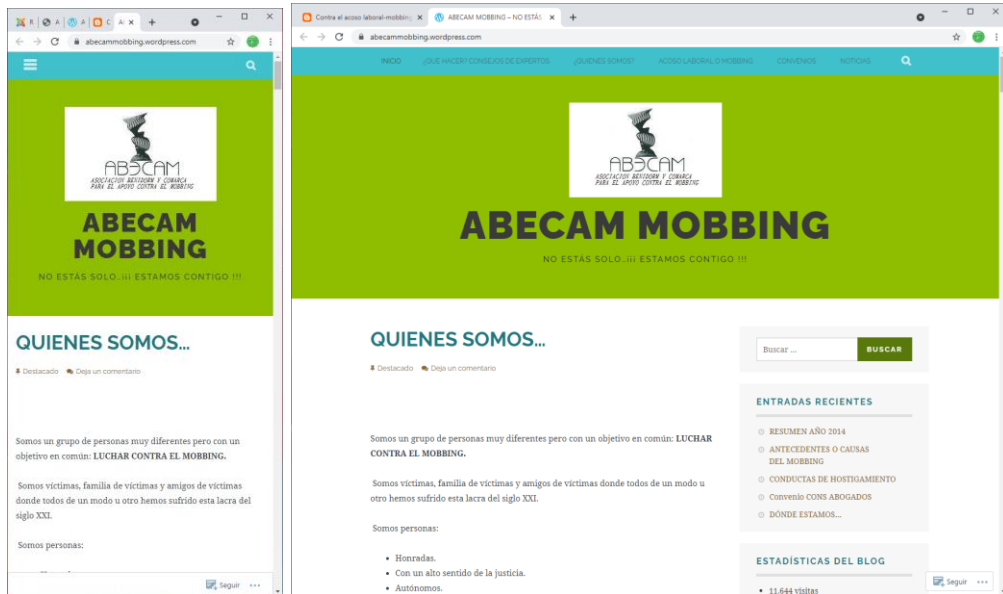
R | A | A | C | A ×

abecammobbing.wordpress.com

ABECAM
ASOCIACION BENIDORM Y COMARCA PARA EL APOYO CONTRA EL MOBBING

ABECAM MOBBING

NO ESTÁS SOLO..¡¡¡ ESTAMOS CONTIGO !!!

QUIENES SOMOS…

Destacado   Deja un comentario

Somos un grupo de personas muy diferentes pero con un objetivo en común: **LUCHAR CONTRA EL MOBBING.**

Somos víctimas, familia de víctimas y amigos de víctimas donde todos de un modo u otro hemos sufrido esta lacra del siglo XXI.

Somos personas:

Seguir ···

Contra el acoso laboral-mobbing ×   ABECAM MOBBING – NO ESTÁS ×   +

abecammobbing.wordpress.com

INICIO   ¿QUÉ HACER? CONSEJOS DE EXPERTOS   ¿QUIENES SOMOS?   ACOSO LABORAL O MOBBING   CONVENIOS   NOTICIAS

ABECAM
ASOCIACION BENIDORM Y COMARCA PARA EL APOYO CONTRA EL MOBBING

ABECAM MOBBING

NO ESTÁS SOLO..¡¡¡ ESTAMOS CONTIGO !!!

QUIENES SOMOS…

Destacado   Deja un comentario

Somos un grupo de personas muy diferentes pero con un objetivo en común: **LUCHAR CONTRA EL MOBBING.**

Somos víctimas, familia de víctimas y amigos de víctimas donde todos de un modo u otro hemos sufrido esta lacra del siglo XXI.

Somos personas:

- Honradas.
- Con un alto sentido de la justicia.
- Autónomos.

Buscar …   BUSCAR

ENTRADAS RECIENTES

- RESUMEN AÑO 2014
- ANTECEDENTES O CAUSAS DEL MOBBING
- CONDUCTAS DE HOSTIGAMIENTO
- Convenio CONS ABOGADOS
- DÓNDE ESTAMOS…

ESTADÍSTICAS DEL BLOG

- 11.644 visitas

Seguir ···